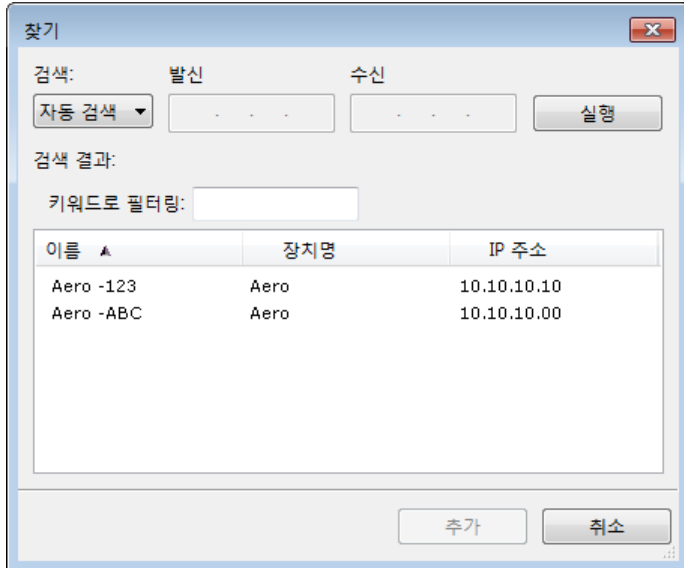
찾기

검색:
자동 검색 ▾

발신
. . .

수신
. . .

실행

검색 결과:

키워드로 필터링:

| 이름 | 장치명 | IP 주소 |
|---|---|---|
| Aero -123 | Aero | 10.10.10.10 |
| Aero -ABC | Aero | 10.10.10.00 |

추가
취소